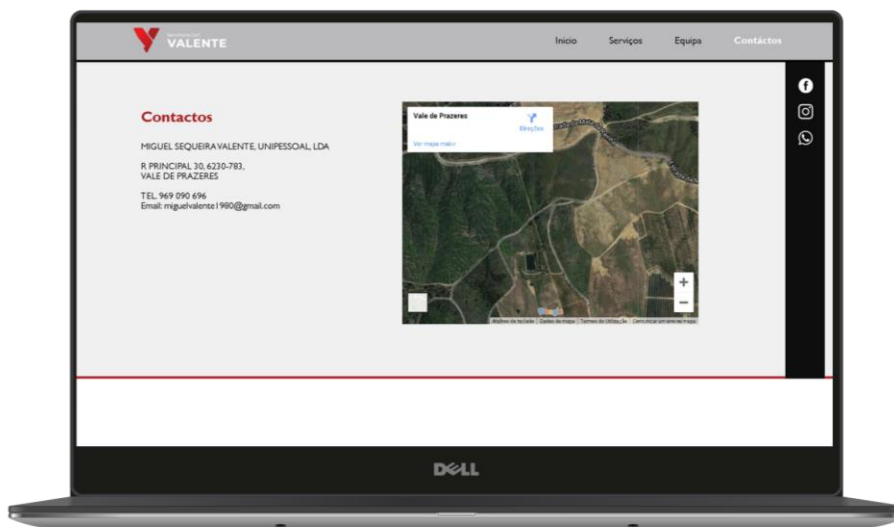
VALENTE

Início Serviços Equipa Contactos

Contactos

MIGUEL SEQUEIRA VALENTE, UNIPESSOAL, LDA

R PRINCIPAL 30, 6230-783, VALE DE PRAZERES

TEL 969 090 696
Email: miguelvalente1980@gmail.com

Vale de Prazeres

Direções

Ver mapa maior

+

−

Google

Atalhos de teclado Dados do mapa Termos de Utilização Comunicar um erro no mapa

DELL